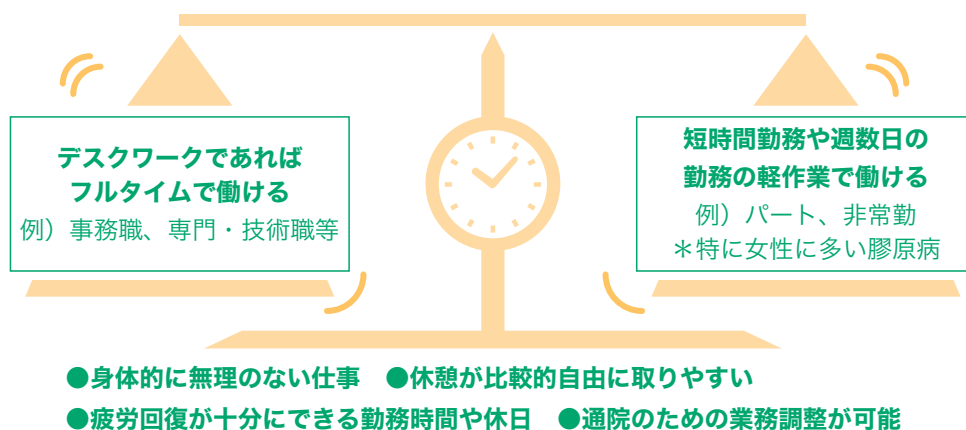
デスクワークであれば
フルタイムで働ける
例）事務職、専門・技術職等

短時間勤務や週数日の
勤務の軽作業で働ける
例）パート、非常勤
＊特に女性に多い膠原病

●身体的に無理のない仕事　●休憩が比較的自由に取りやすい
●疲労回復が十分にできる勤務時間や休日　●通院のための業務調整が可能